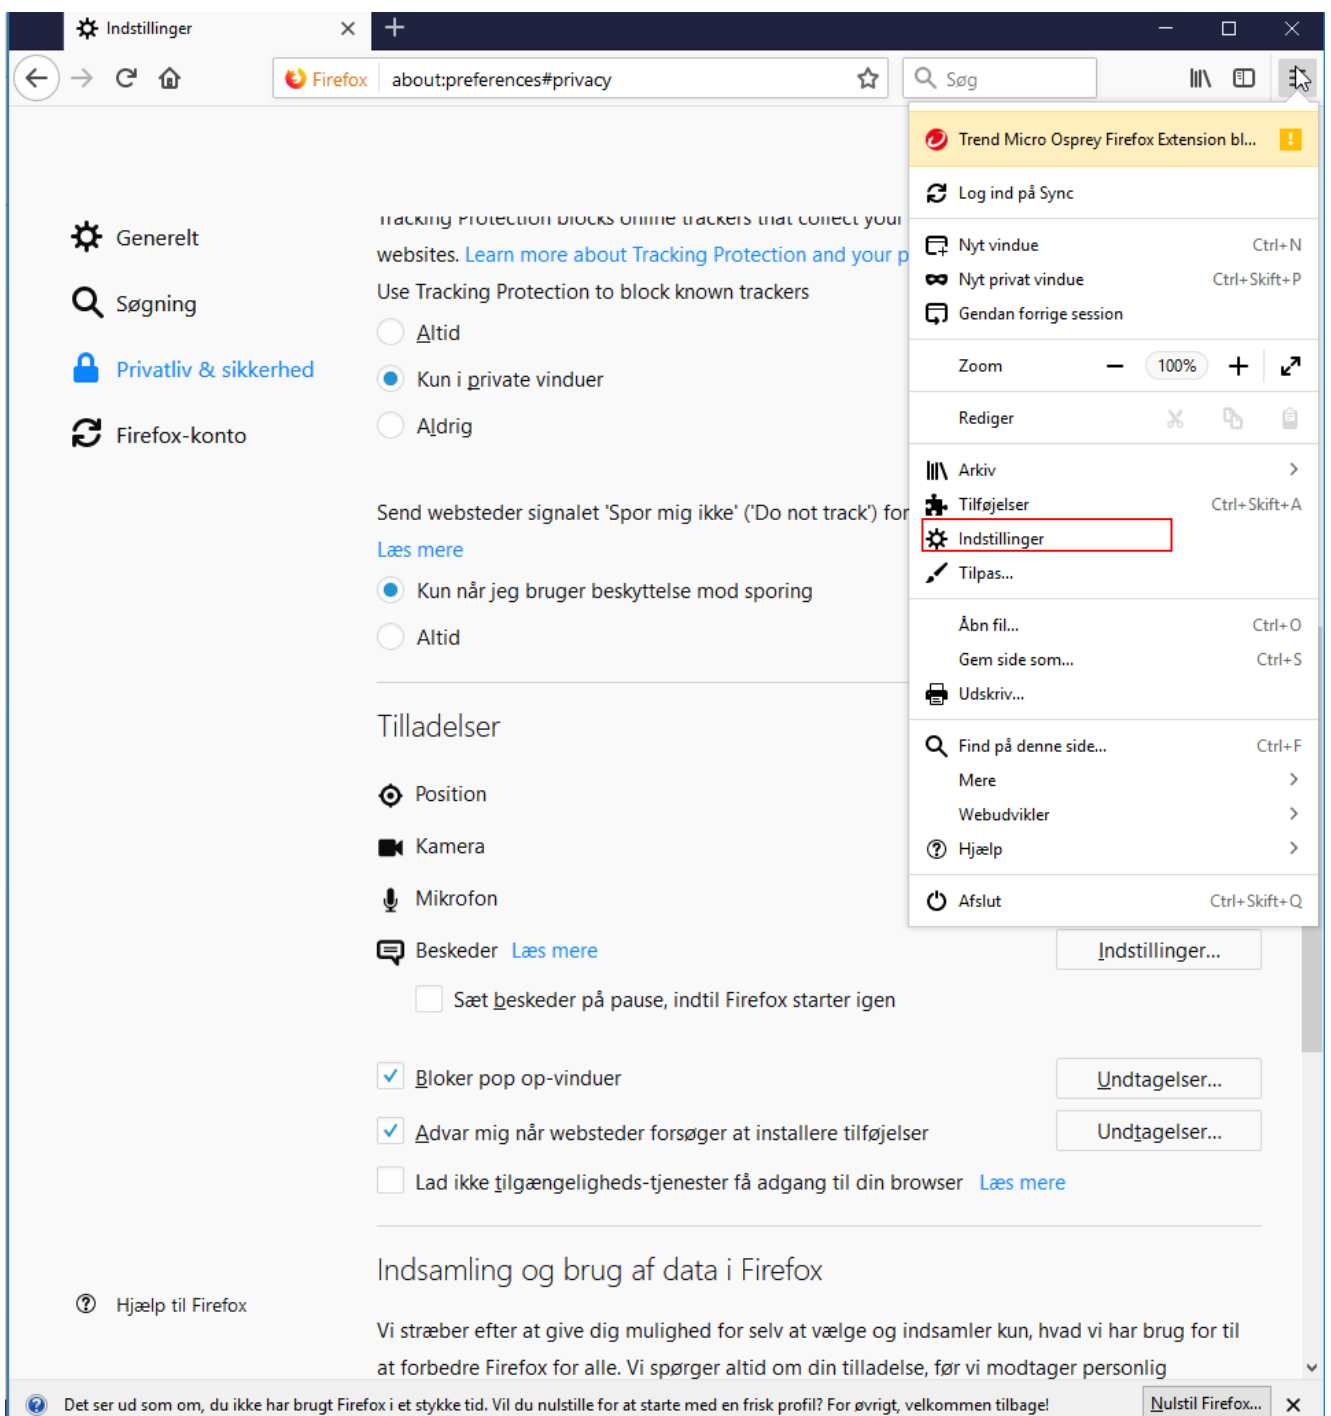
Indstillinger ×

Firefox about:preferences#privacy

Søg

Generelt

Søgning

Privatliv & sikkerhed

Firefox-konto

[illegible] Protection blocks online trackers that collect your websites. Learn more about Tracking Protection and your p

Use Tracking Protection to block known trackers

Altid

Kun i private vinduer

Aldrig

Send websteder signalet 'Spor mig ikke' ('Do not track') for

Læs mere

Kun når jeg bruger beskyttelse mod sporing

Altid

Tilladelser

Position

Kamera

Mikrofon

Beskeder Læs mere

Indstillinger...

Sæt beskeder på pause, indtil Firefox starter igen

Bloker pop op-vinduer

Undtagelser...

Advar mig når websteder forsøger at installere tilføjelser

Undtagelser...

Lad ikke tilgængeligheds-tjenester få adgang til din browser Læs mere

Indsamling og brug af data i Firefox

Vi stræber efter at give dig mulighed for selv at vælge og indsamler kun, hvad vi har brug for til at forbedre Firefox for alle. Vi spørger altid om din tilladelse, før vi modtager personlig

Hjælp til Firefox

Trend Micro Osprey Firefox Extension bl...

Log ind på Sync

Nyt vindue Ctrl+N

Nyt privat vindue Ctrl+Skift+P

Gendan forrige session

Zoom 100%

Rediger

Arkiv

Tilføjelser Ctrl+Skift+A

Indstillinger

Tilpas...

Åbn fil... Ctrl+O

Gem side som... Ctrl+S

Udskriv...

Find på denne side... Ctrl+F

Mere

Webudvikler

Hjælp

Afslut Ctrl+Skift+Q

Det ser ud som om, du ikke har brugt Firefox i et stykke tid. Vil du nulstille for at starte med en frisk profil? For øvrigt, velkommen tilbage!

Nulstil Firefox...